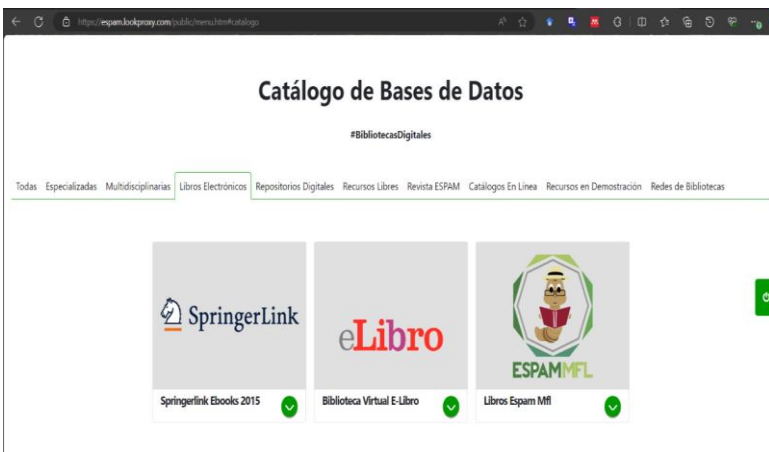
https://espam.lookproxy.com/public/menu.htm#catalogo

Catálogo de Bases de Datos

#BibliotecasDigitales

Todas Especializadas Multidisciplinarias Libros Electrónicos Repositorios Digitales Recursos Libres Revista ESPAM Catálogos En Linea Recursos en Demostración Redes de Bibliotecas

SpringerLink

Springerlink Ebooks 2015

eLibro

Biblioteca Virtual E-Libro

ESPAMMFL

Libros Espam Mfl